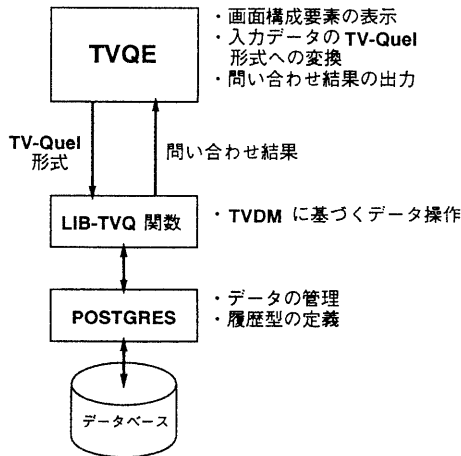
TVQE

・画面構成要素の表示
・入力データの TV-Quel 形式への変換
・問い合わせ結果の出力

TV-Quel 形式

問い合わせ結果

LIB-TVQ 関数

・TVDM に基づくデータ操作

POSTGRES

・データの管理
・履歴型の定義

データベース